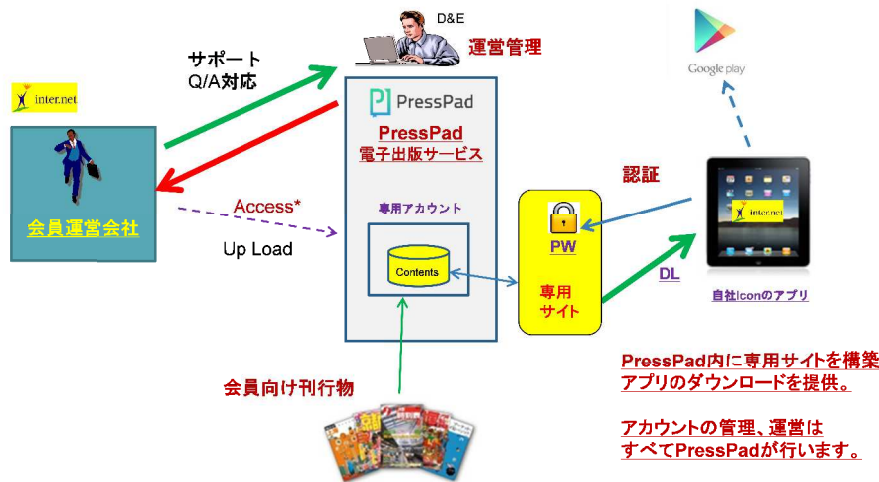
D&E
運営管理

サポート
Q/A対応

inter.net

会員運営会社

Access*

Up Load

PressPad

PressPad
電子出版サービス

専用アカウント

Contents

会員向け刊行物

Google play

認証

PW

専用
サイト

DL

inter.net

自社Iconのアプリ

PressPad内に専用サイトを構築
アプリのダウンロードを提供。

アカウントの管理、運営は
すべてPressPadが行います。